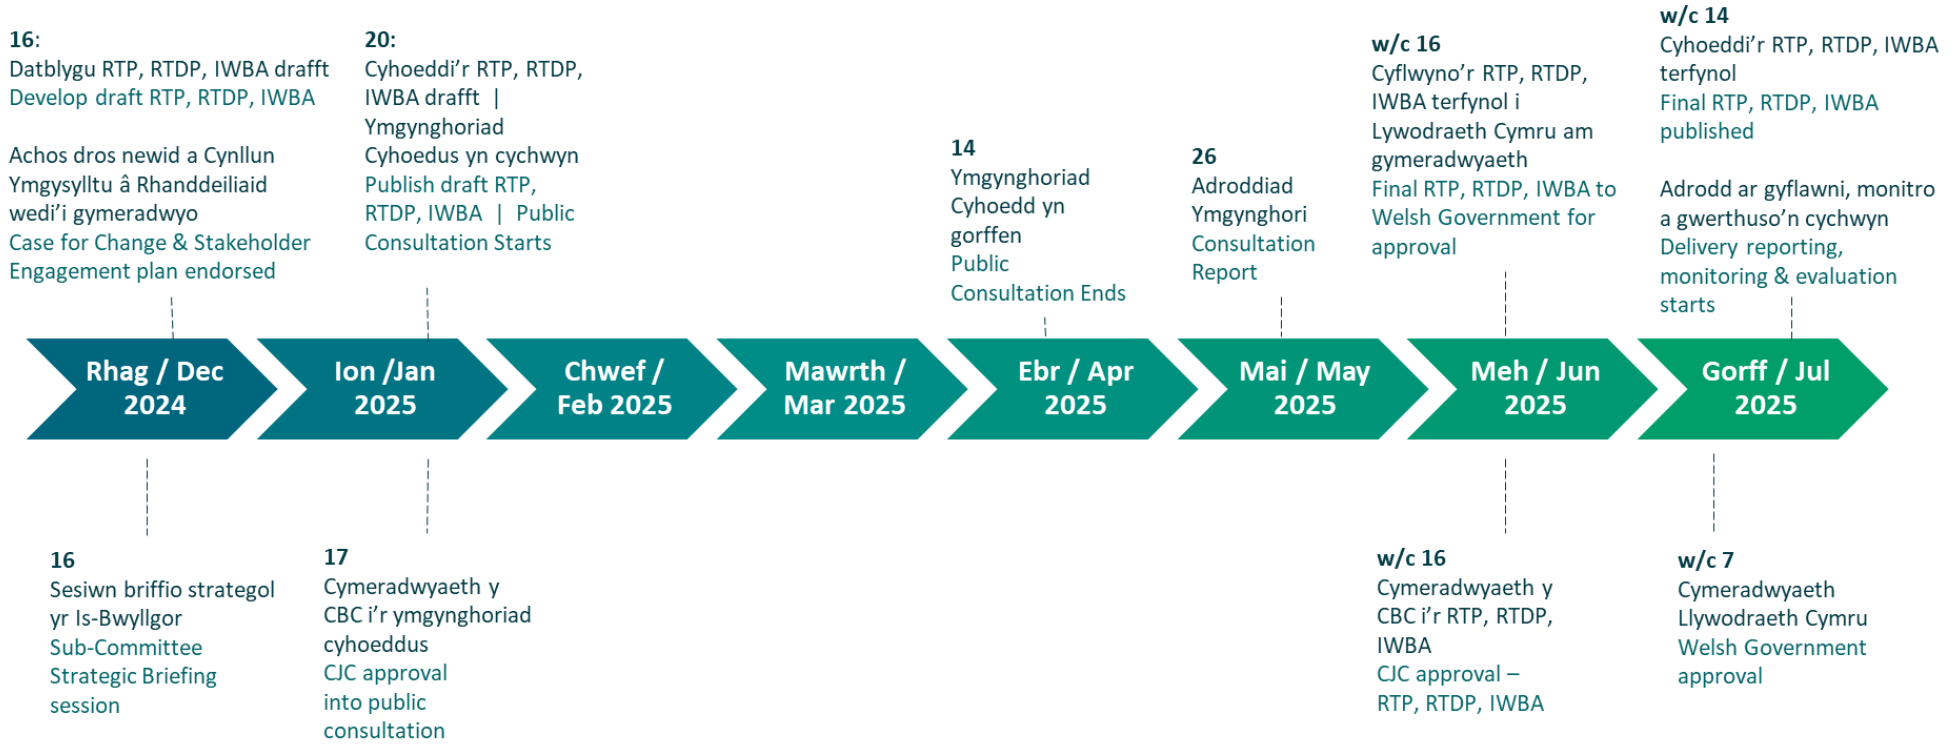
16:
Datblygu RTP, RTDP, IWBA drafft
Develop draft RTP, RTDP, IWBA

Achos dros newid a Cynllun Ymgysylltu â Rhanddeiliaid wedi'i gymeradwyo
Case for Change & Stakeholder Engagement plan endorsed

20:
Cyhoeddi'r RTP, RTDP, IWBA drafft | Ymgynghoriad Cyhoedus yn cychwyn
Publish draft RTP, RTDP, IWBA | Public Consultation Starts

14
Ymgynghoriad Cyhoedd yn gorffen
Public Consultation Ends

26
Adroddiad Ymgynghori
Consultation Report

w/c 16
Cyflwyno'r RTP, RTDP, IWBA terfynol i Lywodraeth Cymru am gymeradwyaeth
Final RTP, RTDP, IWBA to Welsh Government for approval

w/c 14
Cyhoeddi'r RTP, RTDP, IWBA terfynol
Final RTP, RTDP, IWBA published

Adrodd ar gyflawni, monitro a gwerthuso'n cychwyn
Delivery reporting, monitoring & evaluation starts

Rhag / Dec 2024

Ion /Jan 2025

Chwef / Feb 2025

Mawrth / Mar 2025

Ebr / Apr 2025

Mai / May 2025

Meh / Jun 2025

Gorff / Jul 2025

16
Sesiwn briffio strategol yr Is-Bwyllgor
Sub-Committee Strategic Briefing session

17
Cymeradwyaeth y CBC i'r ymgynghoriad cyhoeddus
CJC approval into public consultation

w/c 16
Cymeradwyaeth y CBC i'r RTP, RTDP, IWBA
CJC approval – RTP, RTDP, IWBA

w/c 7
Cymeradwyaeth Llywodraeth Cymru
Welsh Government approval